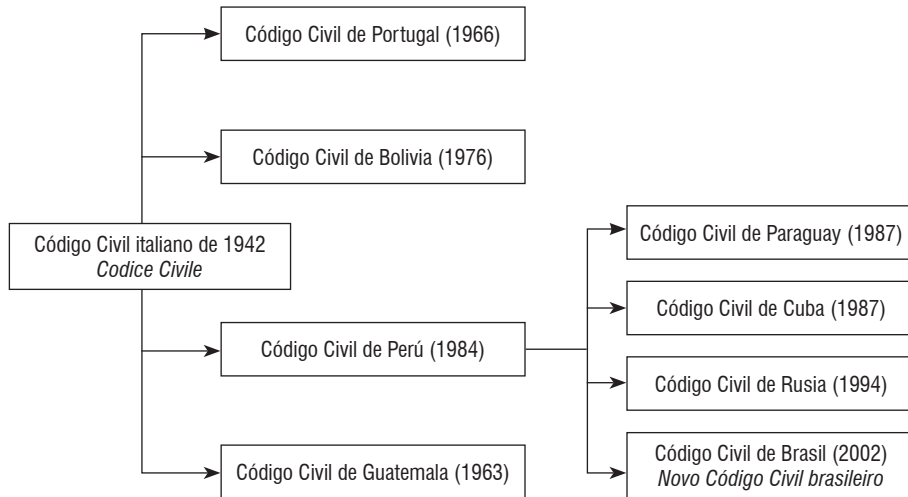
Código Civil italiano de 1942
*Codice Civile*

Código Civil de Portugal (1966)

Código Civil de Bolivia (1976)

Código Civil de Perú (1984)

Código Civil de Guatemala (1963)

Código Civil de Paraguay (1987)

Código Civil de Cuba (1987)

Código Civil de Rusia (1994)

Código Civil de Brasil (2002)
*Novo Código Civil brasileiro*